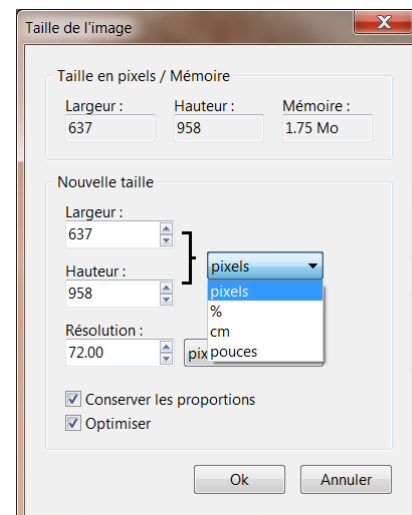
Taille de l'image

Taille en pixels / Mémoire

Largeur :
637

Hauteur :
958

Mémoire :
1.75 Mo

Nouvelle taille

Largeur :
637

Hauteur :
958

pixels

pixels
%
cm
pouces

Résolution :
72.00

pix

Conserver les proportions

Optimiser

Ok

Annuler